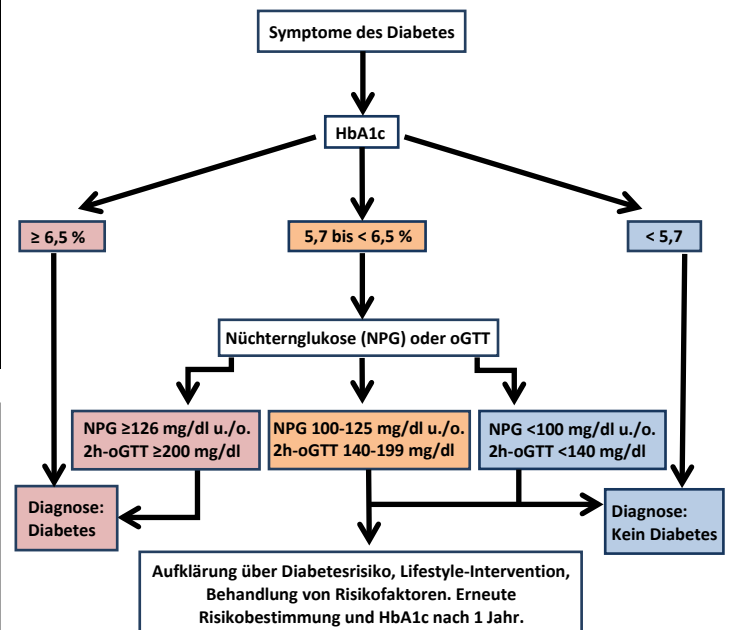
Symptome des Diabetes

HbA1c

≥ 6,5 %

5,7 bis < 6,5 %

< 5,7

Nüchternglukose (NPG) oder oGTT

NPG ≥126 mg/dl u./o. 2h-oGTT ≥200 mg/dl

NPG 100-125 mg/dl u./o. 2h-oGTT 140-199 mg/dl

NPG <100 mg/dl u./o. 2h-oGTT <140 mg/dl

Diagnose: Diabetes

Diagnose: Kein Diabetes

Aufklärung über Diabetesrisiko, Lifestyle-Intervention, Behandlung von Risikofaktoren. Erneute Risikobestimmung und HbA1c nach 1 Jahr.